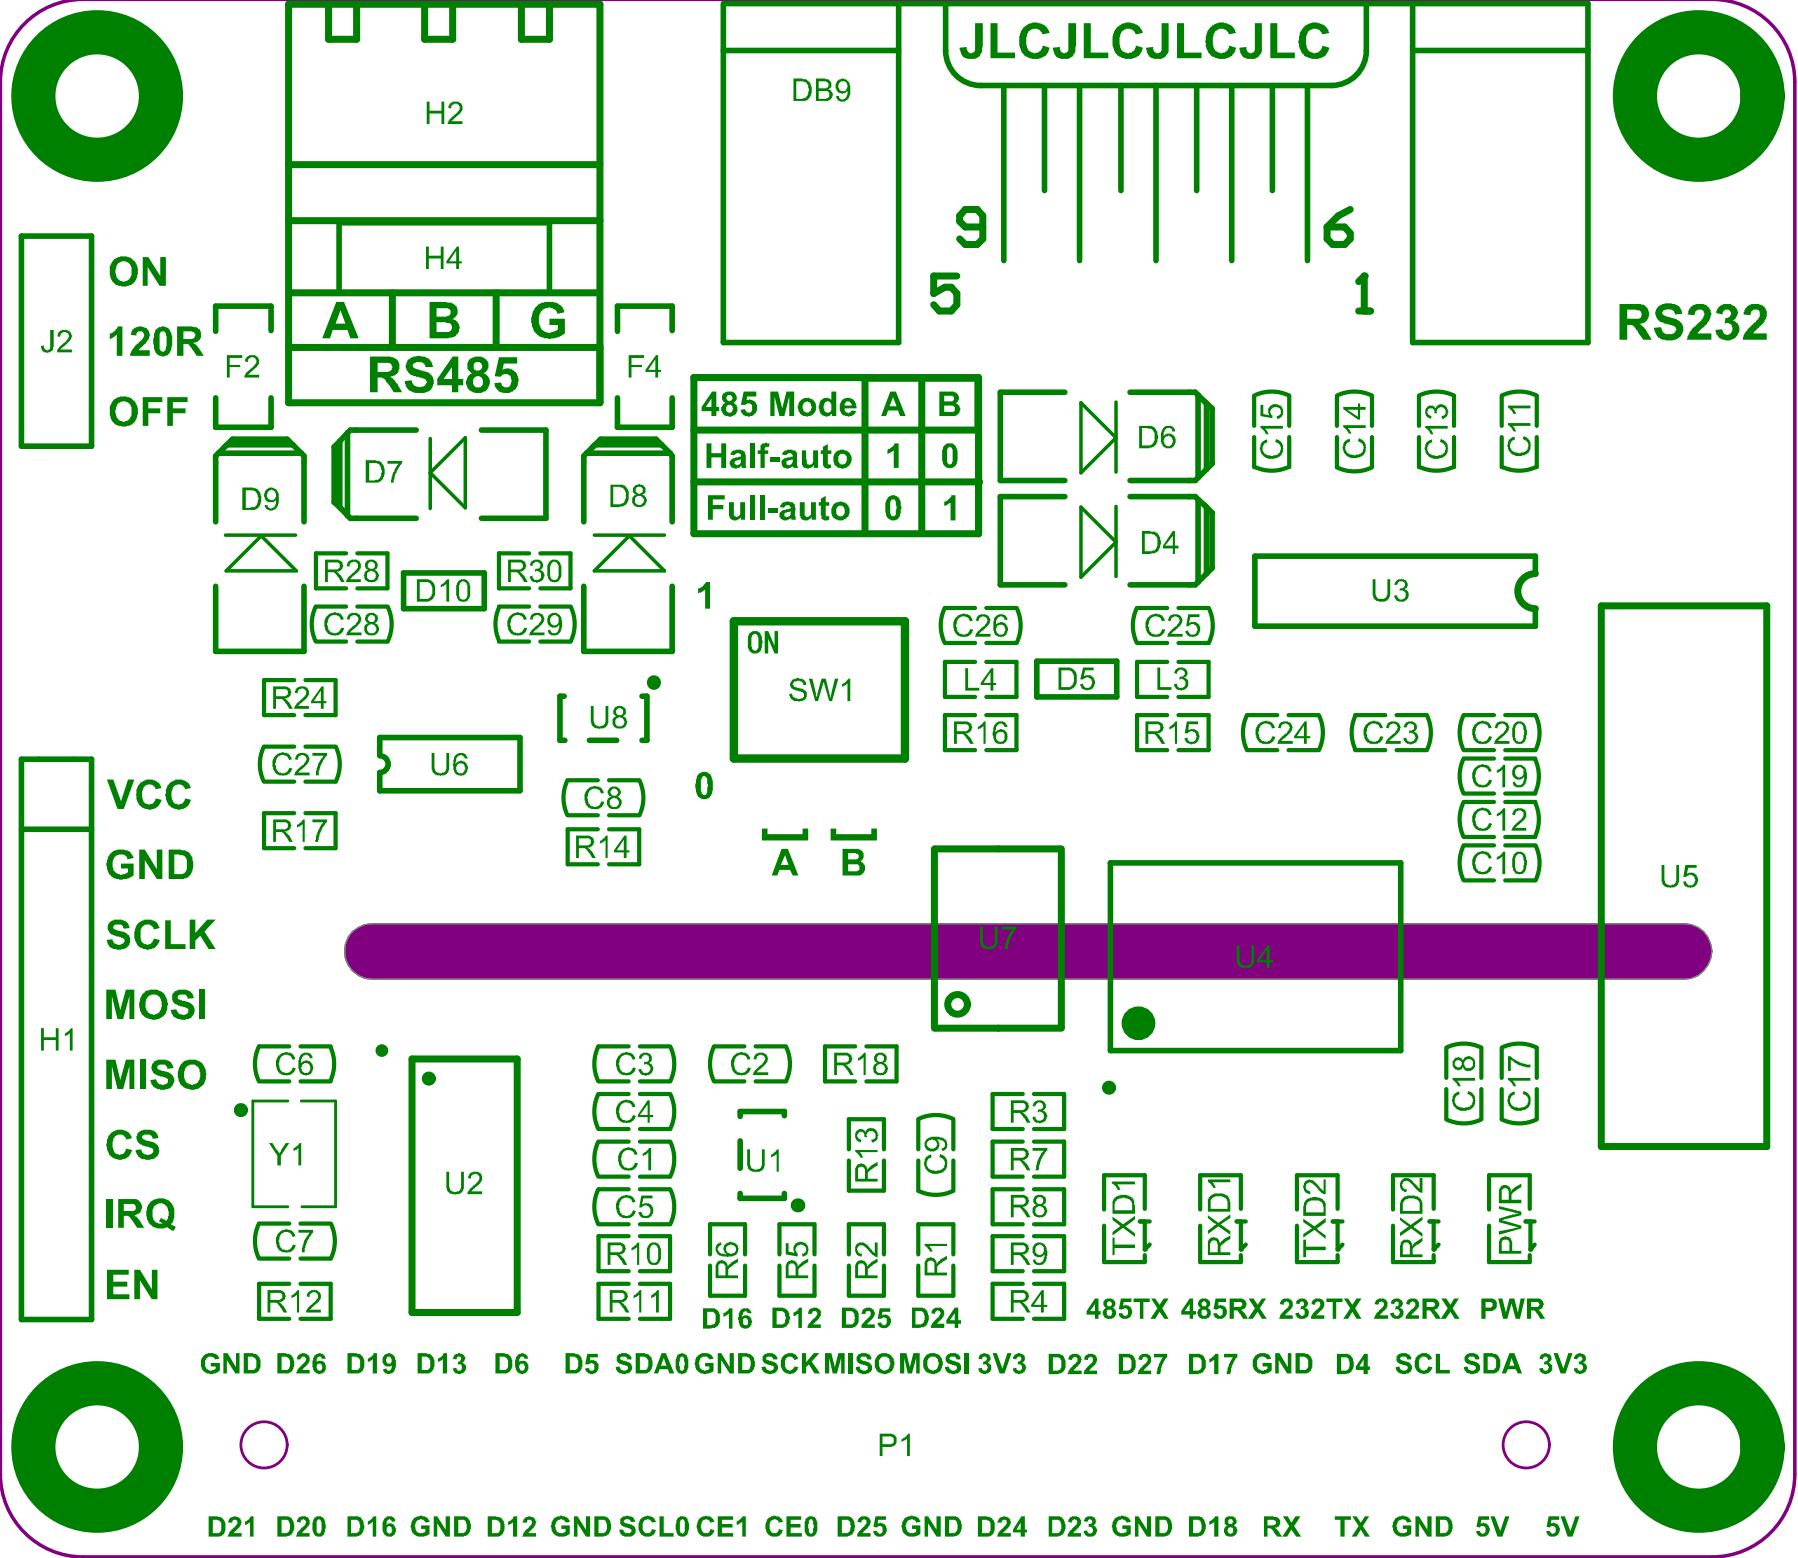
H2
DB9
JLCJLCJLCJLC
9
6
5
1
RS232
H4
A B G
RS485
J2
ON
120R
OFF
F2
F4
485 Mode | A | B
Half-auto | 1 | 0
Full-auto | 0 | 1

| 485 Mode | A | B |
|---|---|---|
| Half-auto | 1 | 0 |
| Full-auto | 0 | 1 |

D6
D4
C15 C14 C13 C11
D7
D9
D8
R28
D10
R30
C28
C29
1
U3
ON
SW1
C26
C25
L4
D5
L3
R24
U8
R16
R15
C24
C23
C20
C27
U6
C19
C8
0
C12
R17
R14
C10
A B
U5
VCC
GND
SCLK
MOSI
MISO
CS
IRQ
EN
H1
U7
U4
C6
C3
C2
R18
C18
C17
Y1
U2
C4
U1
R13
C9
R3
R7
C1
C5
R8
C7
R10
R6
R5
R2
R1
R9
TXD1
RXD1
TXD2
RXD2
PWR
R12
R11
R4
D16 D12 D25 D24
485TX 485RX 232TX 232RX PWR
GND D26 D19 D13 D6 D5 SDA0 GND SCK MISO MOSI 3V3 D22 D27 D17 GND D4 SCL SDA 3V3
P1
D21 D20 D16 GND D12 GND SCL0 CE1 CE0 D25 GND D24 D23 GND D18 RX TX GND 5V 5V